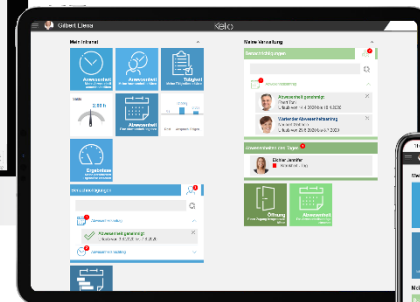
Gilbert Liess

Mein Infoportal

Anwesenheit

Abwesenheit

Tätigkeit

Ergebnisse

Meine Verwaltung

Abwesenheit genehmigt

Geplanter Abwesenheitsantrag

Abwesenheit genehmigt

Öffnung

Abwesenheit

Eichen Jennifer